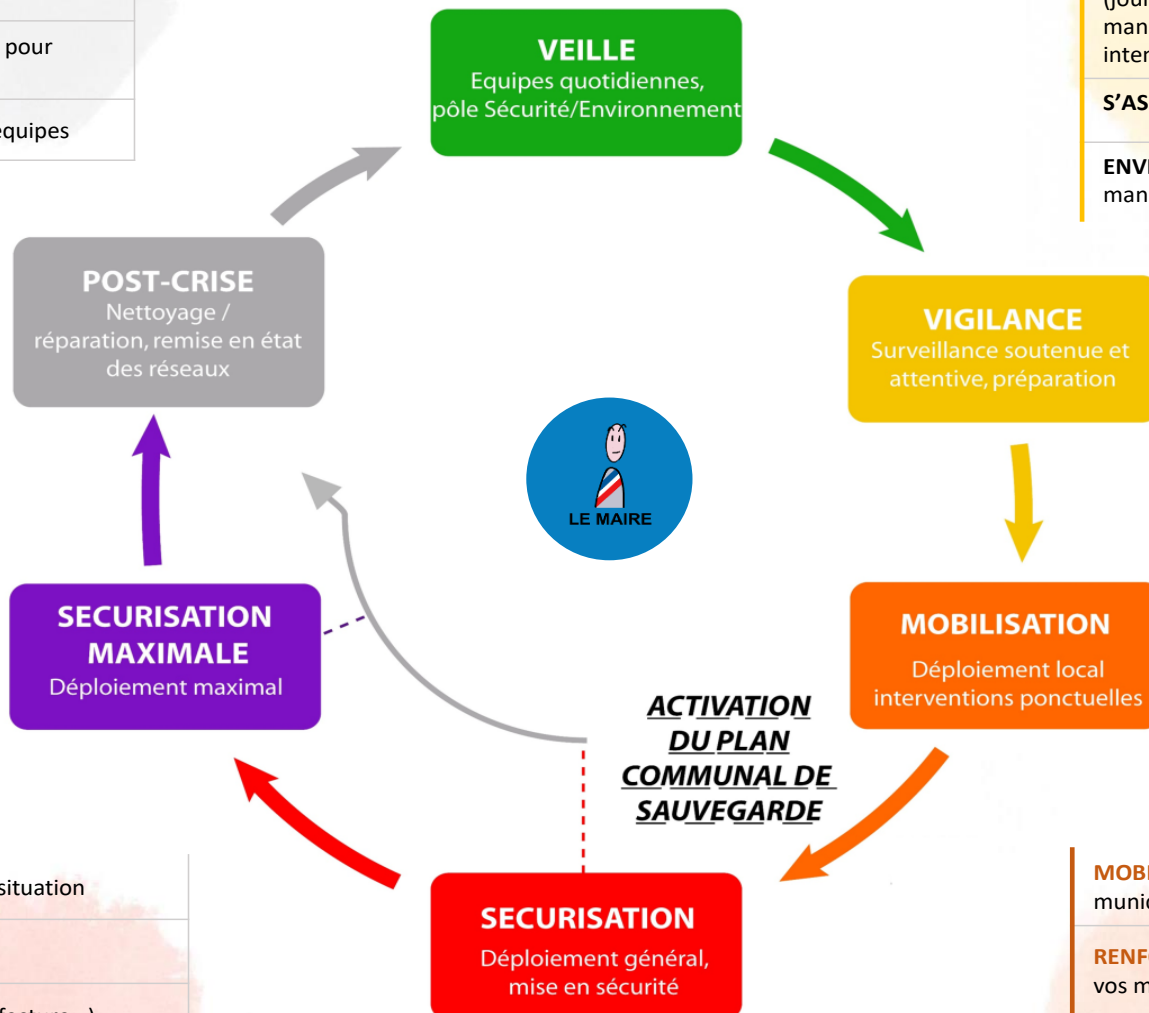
pour

equipes

(jour
man
inter

S'AS

ENV
man

VEILLE
Equipes quotidiennes, pôle Sécurité/Environnement

VIGILANCE
Surveillance soutenue et attentive, préparation

MOBILISATION
Déploiement local interventions ponctuelles

SECURISATION
Déploiement général, mise en sécurité

SECURISATION MAXIMALE
Déploiement maximal

POST-CRISE
Nettoyage / réparation, remise en état des réseaux

LE MAIRE

ACTIVATION DU PLAN COMMUNAL DE SAUVEGARDE

situation

MOB
munic

RENF
vos m